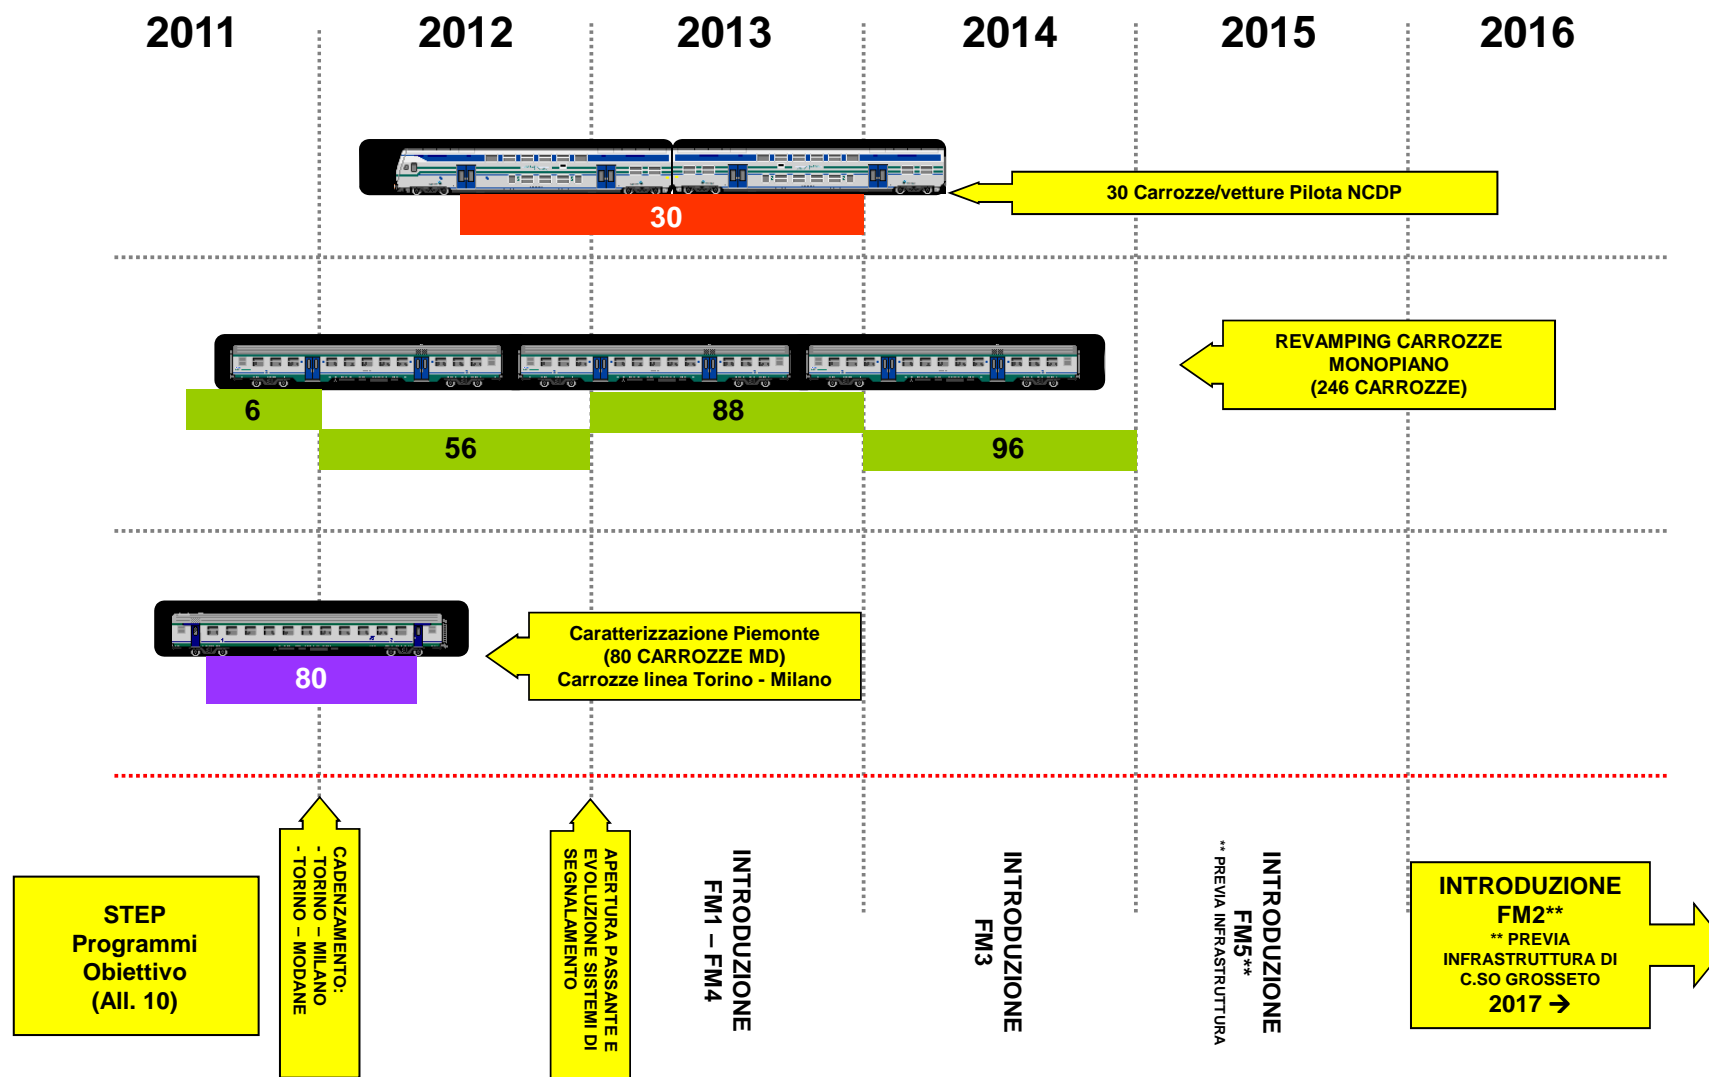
2011 2012 2013 2014 2015 2016

30

30 Carrozze/vetture Pilota NCDP

REVAMPING CARROZZE MONOPIANO (246 CARROZZE)

6

88

56

96

80

Caratterizzazione Piemonte (80 CARROZZE MD) Carrozze linea Torino - Milano

STEP Programmi Obiettivo (All. 10)

CADENZAMENTO: - TORINO – MILANO - TORINO – MODANE

APERTURA PASSANTE E EVOLUZIONE SISTEMI DI SEGNALAMENTO

INTRODUZIONE FM1 – FM4

INTRODUZIONE FM3

INTRODUZIONE FM5** ** PREVIA INFRASTRUTTURA

INTRODUZIONE FM2** ** PREVIA INFRASTRUTTURA DI C.SO GROSSETO 2017 →